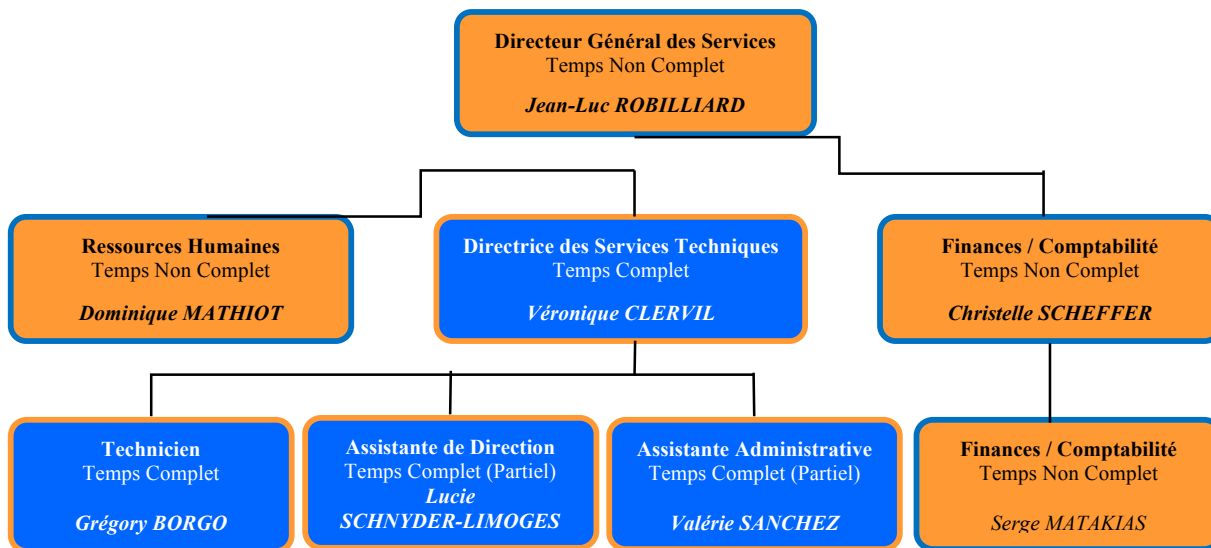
**Directeur Général des Services**
Temps Non Complet
***Jean-Luc ROBILLIARD***

**Ressources Humaines**
Temps Non Complet
***Dominique MATHIOT***

**Directrice des Services Techniques**
Temps Complet
***Véronique CLERVIL***

**Finances / Comptabilité**
Temps Non Complet
***Christelle SCHEFFER***

**Technicien**
Temps Complet
***Grégory BORGO***

**Assistante de Direction**
Temps Complet (Partiel)
***Lucie SCHNYDER-LIMOGES***

**Assistante Administrative**
Temps Complet (Partiel)
***Valérie SANCHEZ***

**Finances / Comptabilité**
Temps Non Complet
*Serge MATAKIAS*